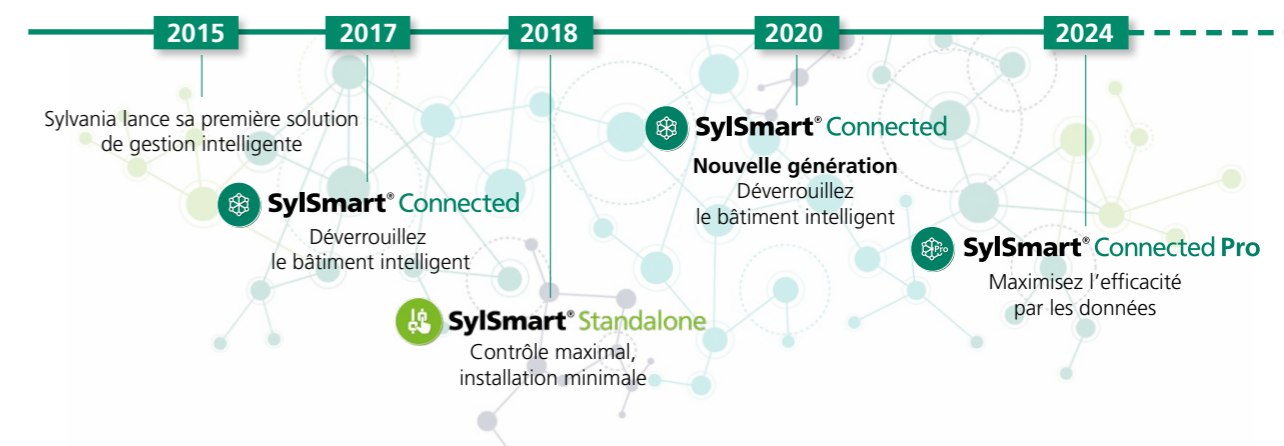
2015

Sylvania lance sa première solution de gestion intelligente

2017

SylSmart® Connected

Déverrouillez le bâtiment intelligent

2018

SylSmart® Standalone

Contrôle maximal, installation minimale

2020

SylSmart® Connected

**Nouvelle génération**
Déverrouillez le bâtiment intelligent

2024

Pro

SylSmart® Connected Pro

Maximisez l'efficacité par les données